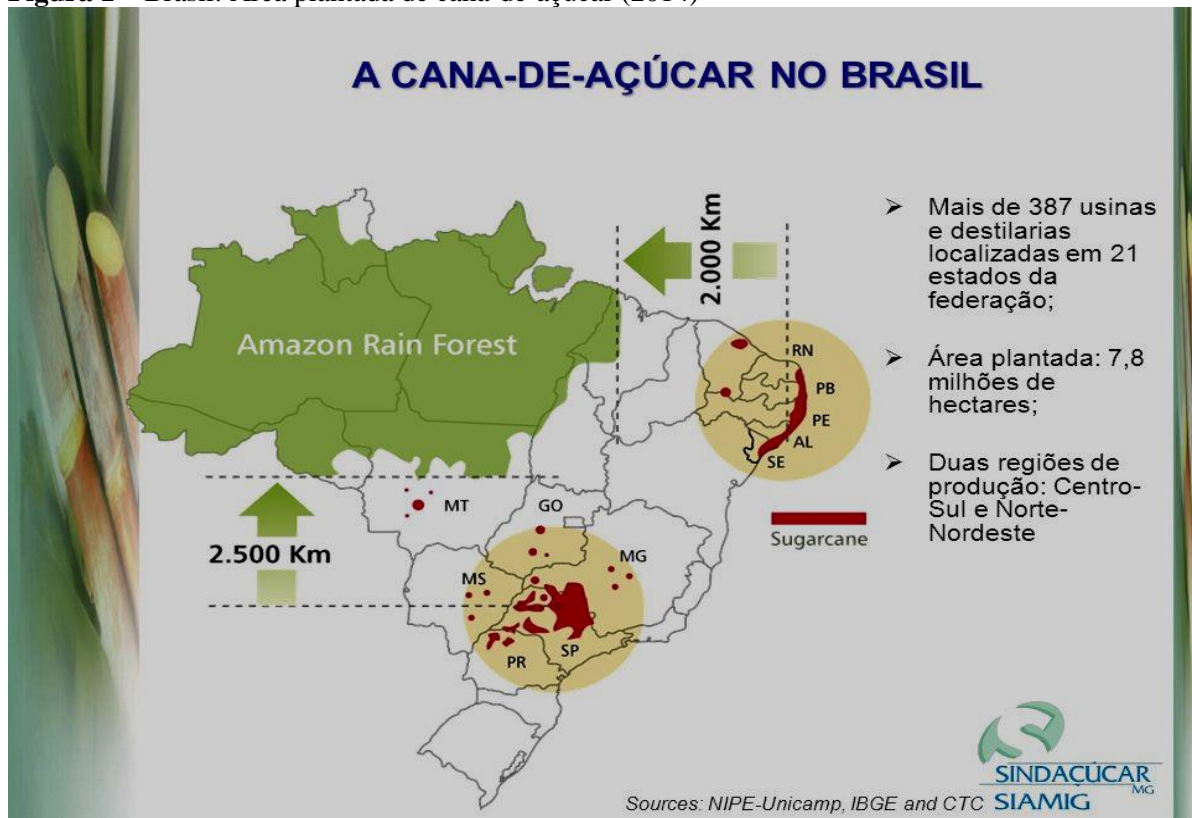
Figura 2 – Brasil: Área plantada de cana-de-açúcar (2014)

A CANA-DE-AÇÚCAR NO BRASIL

2.000 Km

Amazon Rain Forest

RN
PB
PE
AL
SE

MT
GO
MG
MS
PR
SP

2.500 Km

Sugarcane

➢ Mais de 387 usinas e destilarias localizadas em 21 estados da federação;

➢ Área plantada: 7,8 milhões de hectares;

➢ Duas regiões de produção: Centro-Sul e Norte-Nordeste

SINDAÇÚCAR MG
SIAMIG

Sources: NIPE-Unicamp, IBGE and CTC